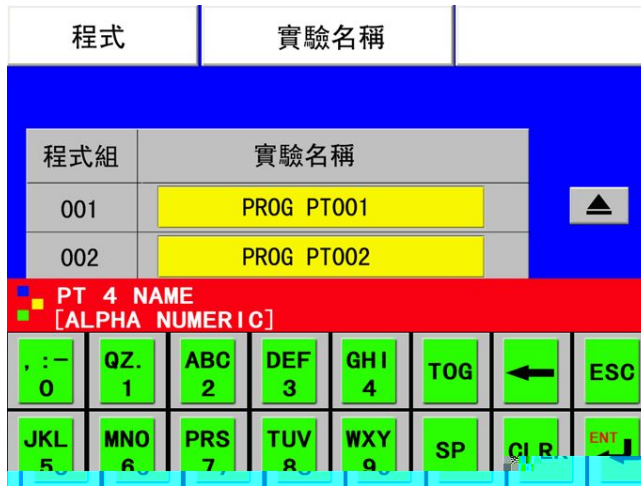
程式 | 實驗名稱

| 程式組 | 實驗名稱 |
|---|---|
| 001 | PROG PT001 |
| 002 | PROG PT002 |

▲

PT 4 NAME
[ALPHA NUMERIC]

, : - 0
QZ. 1
ABC 2
DEF 3
GHI 4
TOG
ESC
JKL 5
MNO 6
PRS 7
TUV 8
WXY 9
SP
CLR
ENT